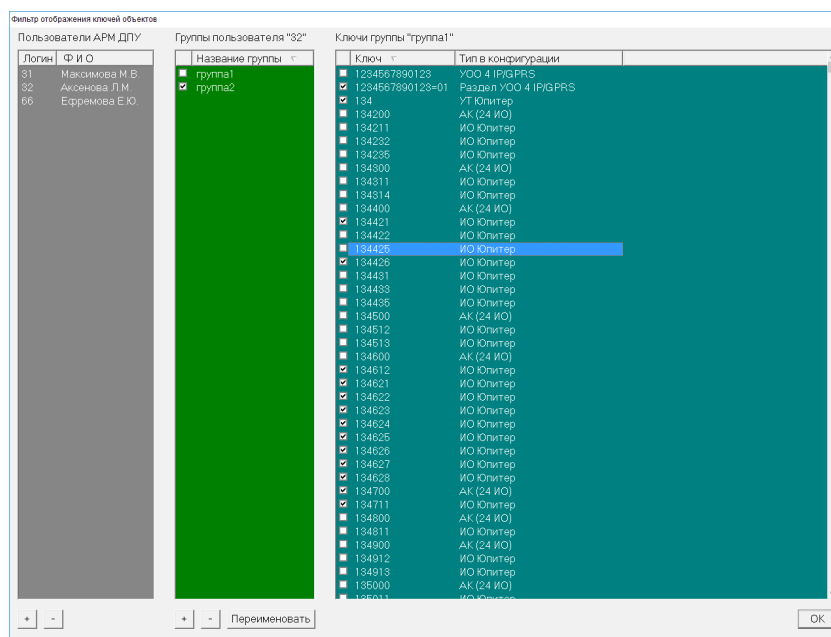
Фильтр отображения ключей объектов

Пользователи АРМ ДПУ

| Логин | Ф И О |
|---|---|
| 31 | Максимова М.В. |
| 32 | Аксенова Л.М. |
| 66 | Ефремова Е.Ю. |

Группы пользователя "32"

| | Название группы |
|---|---|
| ☐ | группа1 |
| ☑ | группа2 |

Ключи группы "группа1"

| | Ключ | Тип в конфигурации |
|---|---|---|
| ☐ | 1234567890123 | УОО 4 IP/GPRS |
| ☑ | 1234567890123=01 | Раздел УОО 4 IP/GPRS |
| ☑ | 134 | УТ Юпитер |
| ☐ | 134200 | АК (24 ИО) |
| ☐ | 134211 | ИО Юпитер |
| ☐ | 134232 | ИО Юпитер |
| ☐ | 134235 | ИО Юпитер |
| ☐ | 134300 | АК (24 ИО) |
| ☐ | 134311 | ИО Юпитер |
| ☐ | 134314 | ИО Юпитер |
| ☐ | 134400 | АК (24 ИО) |
| ☑ | 134421 | ИО Юпитер |
| ☐ | 134422 | ИО Юпитер |
| ☐ | 134425 | ИО Юпитер |
| ☑ | 134426 | ИО Юпитер |
| ☐ | 134431 | ИО Юпитер |
| ☐ | 134433 | ИО Юпитер |
| ☐ | 134435 | ИО Юпитер |
| ☐ | 134500 | АК (24 ИО) |
| ☐ | 134512 | ИО Юпитер |
| ☐ | 134513 | ИО Юпитер |
| ☐ | 134600 | АК (24 ИО) |
| ☑ | 134612 | ИО Юпитер |
| ☑ | 134621 | ИО Юпитер |
| ☑ | 134622 | ИО Юпитер |
| ☑ | 134623 | ИО Юпитер |
| ☑ | 134624 | ИО Юпитер |
| ☑ | 134625 | ИО Юпитер |
| ☑ | 134626 | ИО Юпитер |
| ☑ | 134627 | ИО Юпитер |
| ☑ | 134628 | ИО Юпитер |
| ☑ | 134700 | АК (24 ИО) |
| ☑ | 134711 | ИО Юпитер |
| ☐ | 134800 | АК (24 ИО) |
| ☐ | 134811 | ИО Юпитер |
| ☐ | 134900 | АК (24 ИО) |
| ☐ | 134912 | ИО Юпитер |
| ☐ | 134913 | ИО Юпитер |
| ☐ | 135000 | АК (24 ИО) |
| ☐ | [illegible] | ИО Юпитер |

+ -

+ - Переименовать

OK